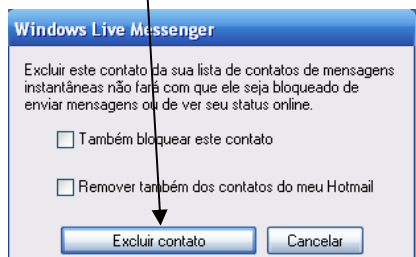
Windows Live Messenger

Excluir este contato da sua lista de contatos de mensagens instantâneas não fará com que ele seja bloqueado de enviar mensagens ou de ver seu status online.

Também bloquear este contato

Remover também dos contatos do meu Hotmail

Excluir contato

Cancelar